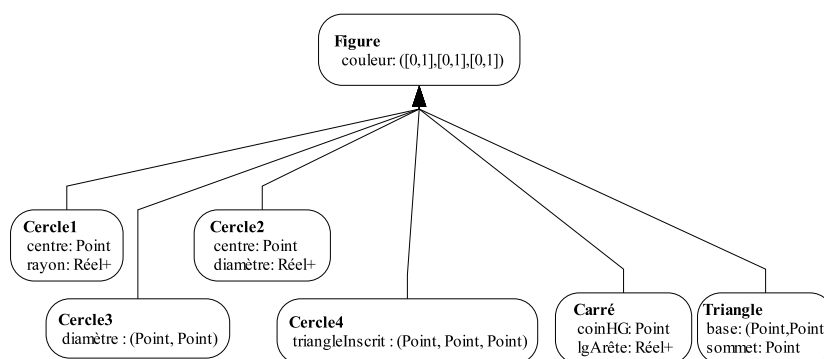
Figure
couleur: ([0,1],[0,1],[0,1])

Cercle1
centre: Point
rayon: Réel+

Cercle2
centre: Point
diamètre: Réel+

Cercle3
diamètre : (Point, Point)

Cercle4
triangleInscrit : (Point, Point, Point)

Carré
coinHG: Point
lgArête: Réel+

Triangle
base: (Point,Point
sommet: Point